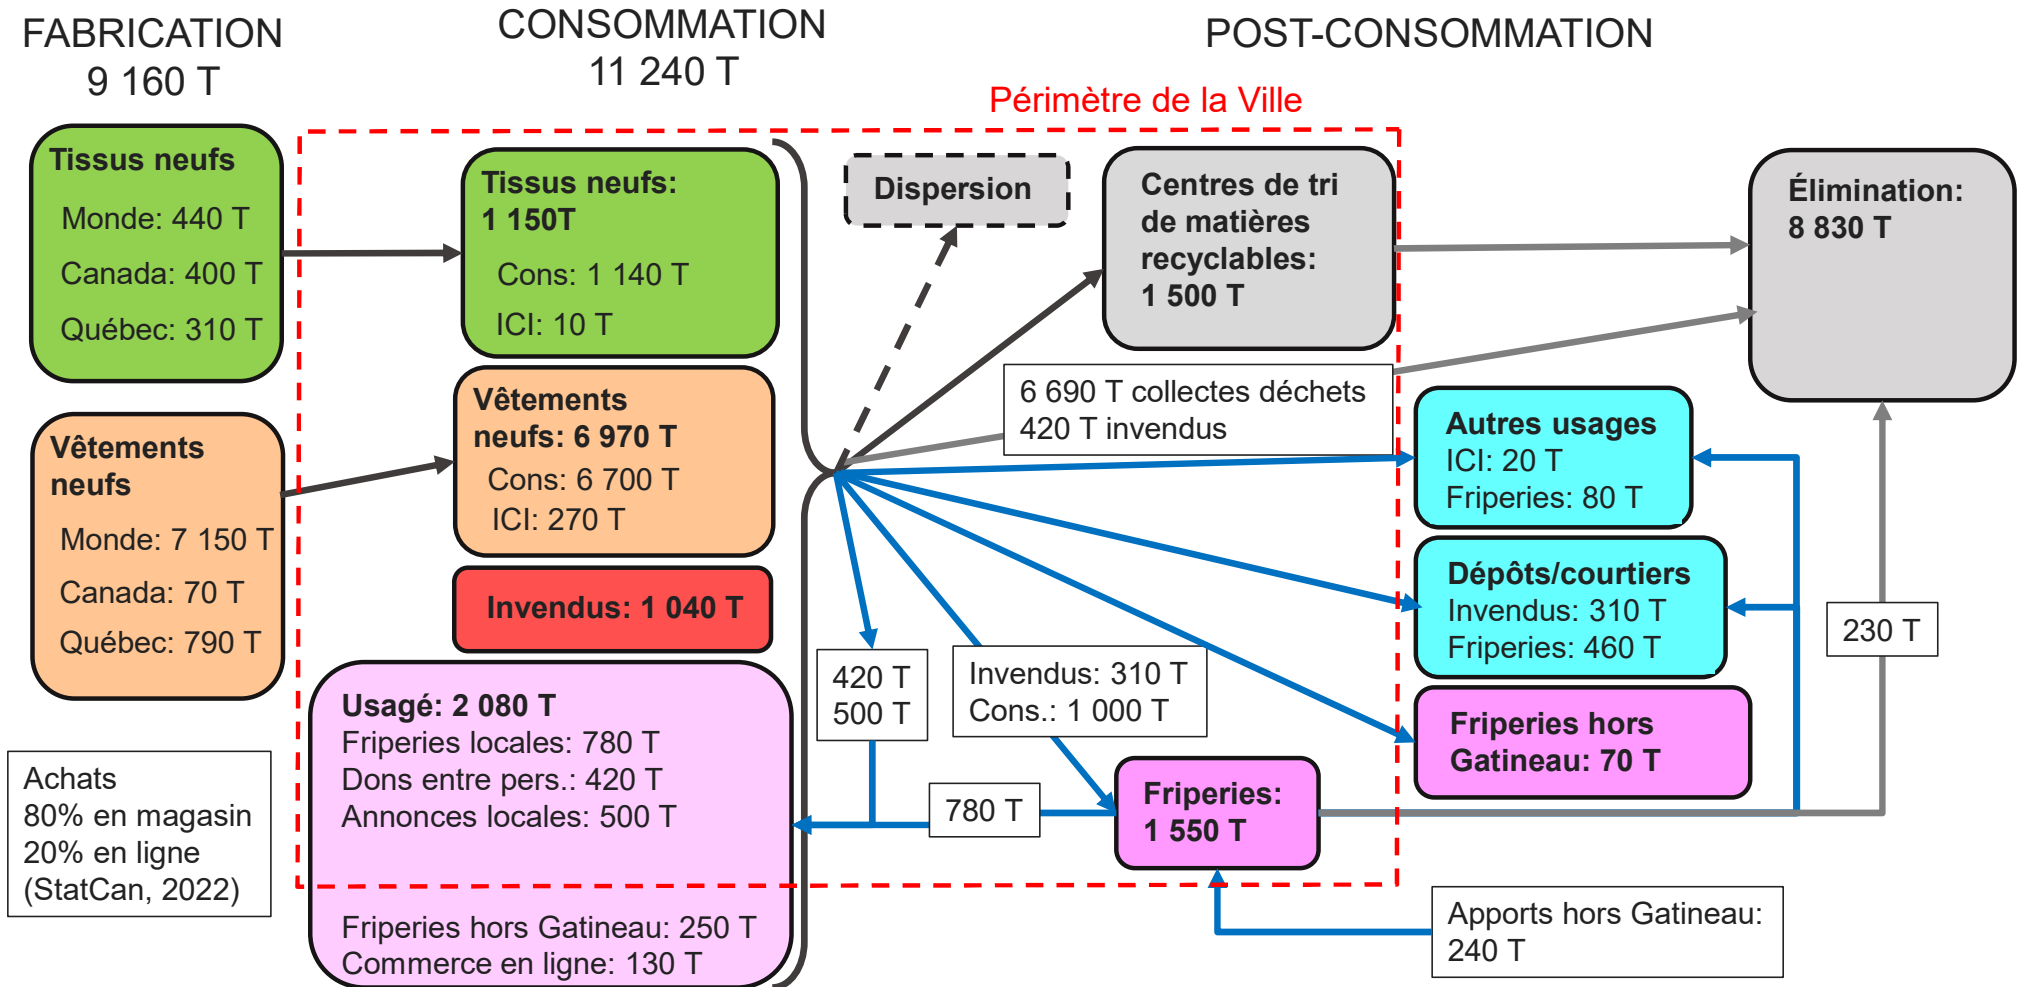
FABRICATION
9 160 T

CONSOMMATION
11 240 T

POST-CONSOMMATION

Périmètre de la Ville

Tissus neufs
Monde: 440 T
Canada: 400 T
Québec: 310 T

Tissus neufs:
1 150T
Cons: 1 140 T
ICI: 10 T

Dispersion

Centres de tri de matières recyclables:
1 500 T

Élimination:
8 830 T

Vêtements neufs
Monde: 7 150 T
Canada: 70 T
Québec: 790 T

Vêtements neufs: 6 970 T
Cons: 6 700 T
ICI: 270 T

6 690 T collectes déchets
420 T invendus

Autres usages
ICI: 20 T
Friperies: 80 T

Invendus: 1 040 T

Dépôts/courtiers
Invendus: 310 T
Friperies: 460 T

230 T

420 T
500 T

Invendus: 310 T
Cons.: 1 000 T

Friperies hors Gatineau: 70 T

Usagé: 2 080 T
Friperies locales: 780 T
Dons entre pers.: 420 T
Annonces locales: 500 T

Friperies hors Gatineau: 250 T
Commerce en ligne: 130 T

780 T

Friperies:
1 550 T

Achats
80% en magasin
20% en ligne
(StatCan, 2022)

Apports hors Gatineau:
240 T